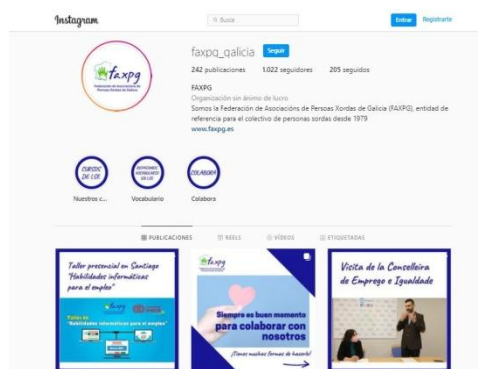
Instagram

Busca

Entrar Rexistrarse

faxpg_galicia Seguir

242 publicacións 1.022 seguidores 205 seguidos

FAXPG

Organización sin ánimo de lucro

Somos la Federación de Asociacións de Persoas Xordas de Galicia (FAXPG), entidad de referencia para el colectivo de personas sordas desde 1979

www.faxpg.es

faxpg

Federación de Asociacións de Persoas Xordas de Galicia

CURSOS DE LSE

Nuestros c...

VOCABULARIO

Vocabulario

COLABORA

Colabora

PUBLICACIONES REELS VÍDEOS ETIQUETADAS

Taller presencial en Santiago "Habilidades informáticas para el empleo"

faxpg

Taller de "Habilidades informáticas para el empleo"

faxpg

Siempre es buen momento para colaborar con nosotros

¡Tenemos muchas formas de hacerlo!

Visita de la Conselleira de Emprego e Igualdade